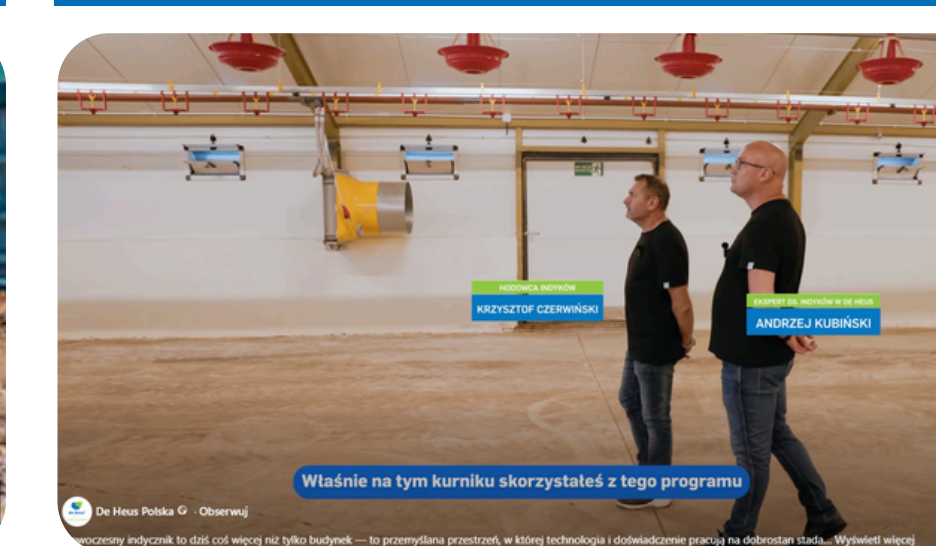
HODOWCA INDYKÓW
KRZYSZTOF CZERWIŃSKI

EKSPERT DS. INDYKÓW W DE HEUS
ANDRZEJ KUBIŃSKI

Właśnie na tym kurniku skorzystałeś z tego programu

De Heus Polska · Obserwuj

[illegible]woczesny indycznik to dziś coś więcej niż tylko budynek — to przemyślana przestrzeń, w której technologia i doświadczenie pracują na dobrostan stada... Wyświetl więcej